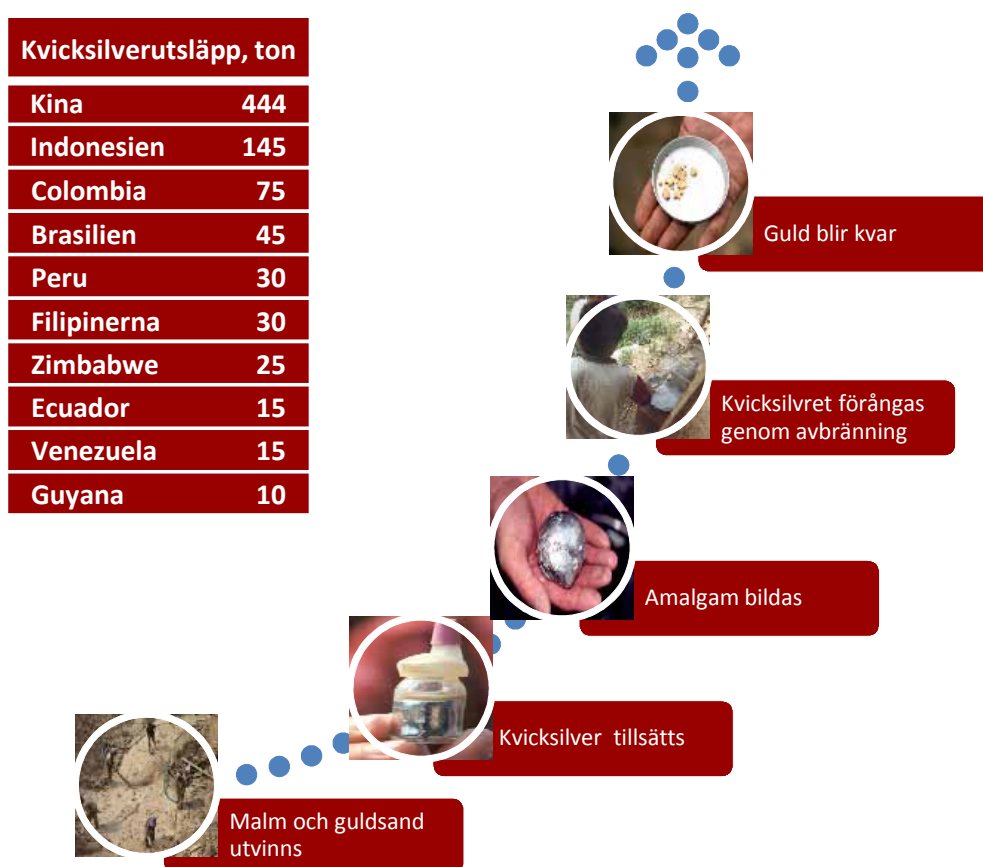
| Kvicksilverutsläpp, ton | |
|---|---|
| Kina | 444 |
| Indonesien | 145 |
| Colombia | 75 |
| Brasilien | 45 |
| Peru | 30 |
| Filipinerna | 30 |
| Zimbabwe | 25 |
| Ecuador | 15 |
| Venezuela | 15 |
| Guyana | 10 |

Guld blir kvar

Kvicksilvret förångas genom avbränning

Amalgam bildas

Kvicksilver tillsätts

Malm och guldsand utvinns